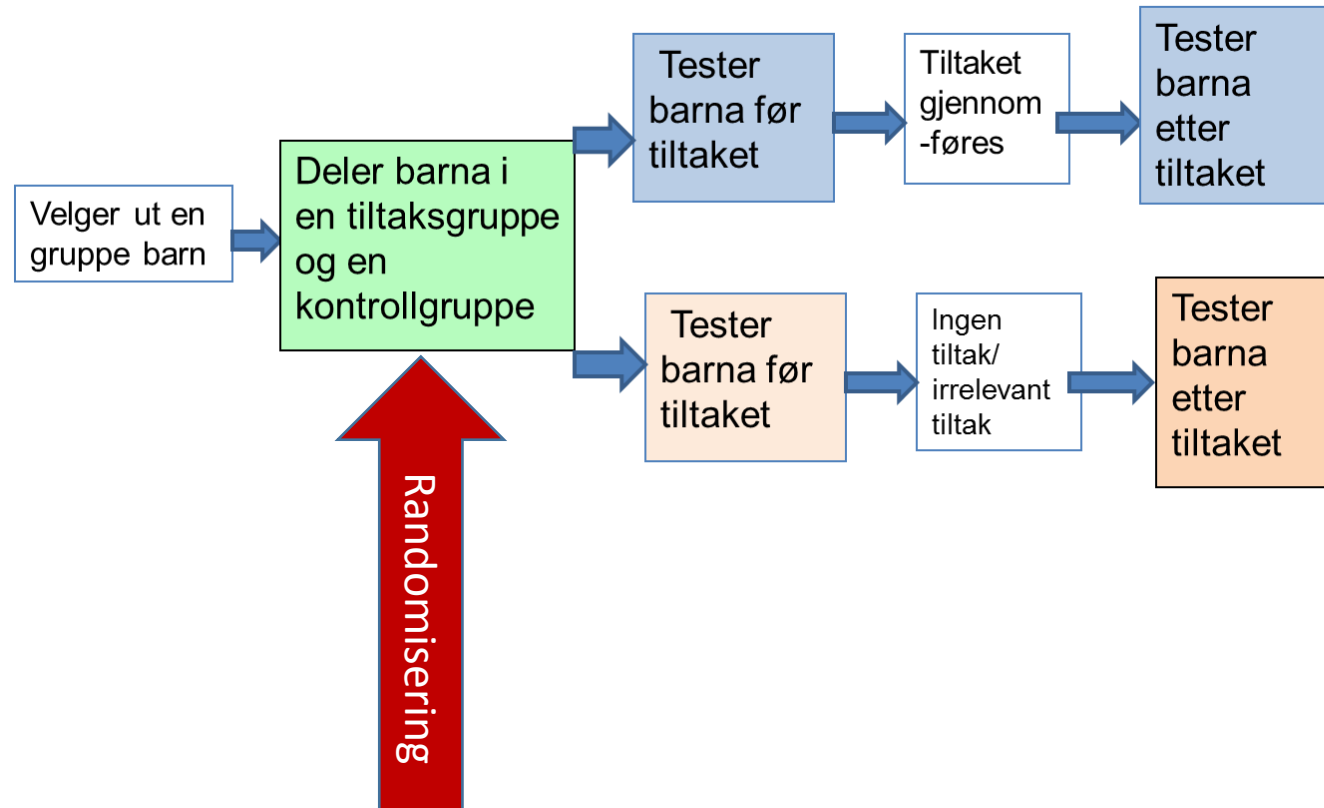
Velger ut en gruppe barn

Deler barna i en tiltaksgruppe og en kontrollgruppe

Randomisering

Tester barna før tiltaket

Tiltaket gjennom -føres

Tester barna etter tiltaket

Tester barna før tiltaket

Ingen tiltak/ irrelevant tiltak

Tester barna etter tiltaket